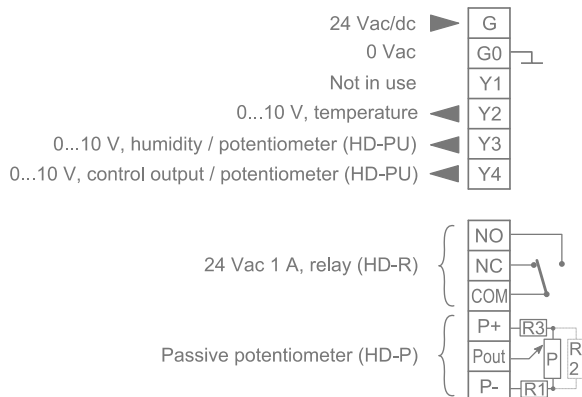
24 Vac/dc G
0 Vac G0
Not in use Y1
0...10 V, temperature Y2
0...10 V, humidity / potentiometer (HD-PU) Y3
0...10 V, control output / potentiometer (HD-PU) Y4

24 Vac 1 A, relay (HD-R) NO NC COM

Passive potentiometer (HD-P) P+ Pout P- R3 P R1 R 2